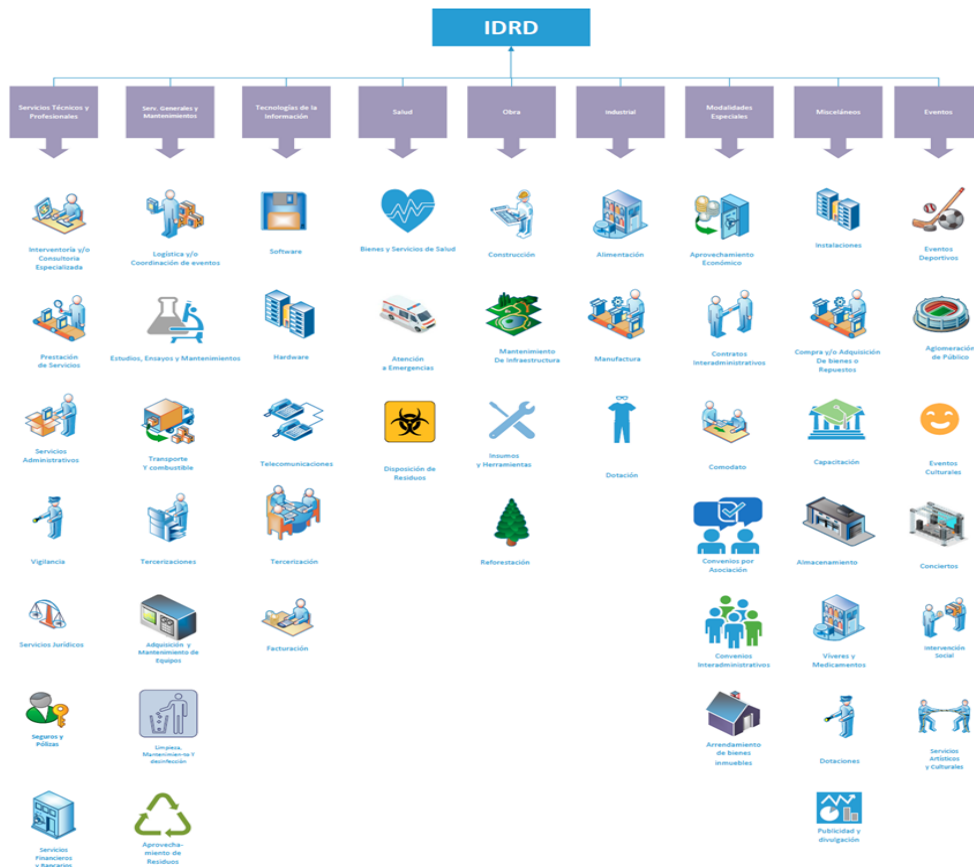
IDRD

Servicios Técnicos y Profesionales

Interventoría y/o Consultoría Especializada

Prestación de Servicios

Servicios Administrativos

Vigilancia

Servicios Jurídicos

Seguros y Pólizas

Servicios Financieros y Bancarios

Serv. Generales y Mantenimientos

Logística y/o Coordinación de eventos

Estudios, Ensayos y Mantenimientos

Transporte Y combustible

Tercerizaciones

Adquisición y Mantenimiento de Equipos

Limpieza, Mantenimiento Y desinfección

Aprovechamiento de Residuos

Tecnologías de la Información

Software

Hardware

Telecomunicaciones

Tercerización

Facturación

Salud

Bienes y Servicios de Salud

Atención a Emergencias

Disposición de Residuos

Obra

Construcción

Mantenimiento De Infraestructura

Insumos y Herramientas

Reforestación

Industrial

Alimentación

Manufactura

Dotación

Modalidades Especiales

Aprovechamiento Económico

Contratos Interadministrativos

Comodato

Convenios por Asociación

Convenios Interadministrativos

Arrendamiento de bienes inmuebles

Misceláneos

Instalaciones

Compra y/o Adquisición De bienes o Repuestos

Capacitación

Almacenamiento

Víveres y Medicamentos

Dotaciones

Publicidad y divulgación

Eventos

Eventos Deportivos

Aglomeración de Público

Eventos Culturales

Conciertos

Intervención Social

Servicios Artísticos y Culturales